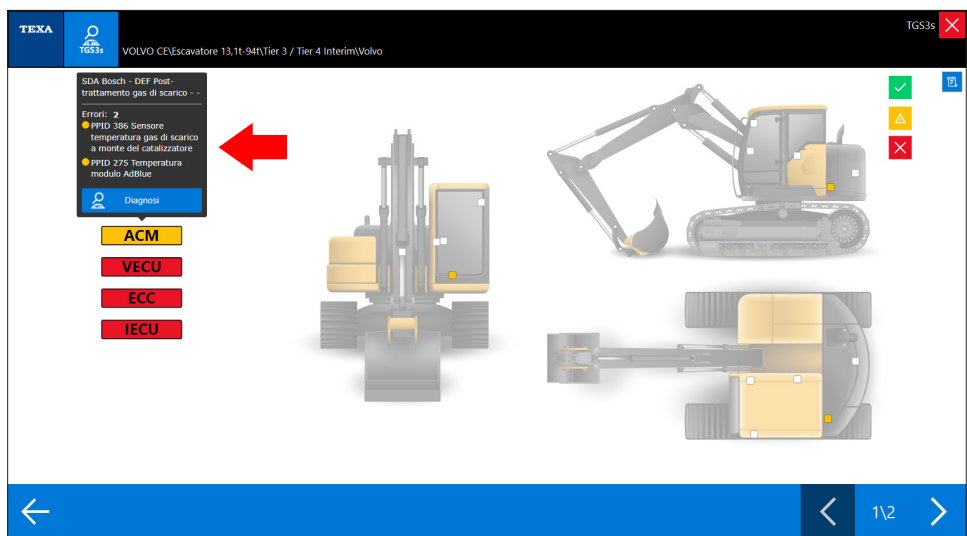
TEXA
TGS3s
VOLVO CE\Escavatore 13,1t-94t\Tier 3 / Tier 4 Interim\Volvo
TGS3s

SDA Bosch - DEF Post-trattamento gas di scarico - -

Errori: 2
PPID 386 Sensore temperatura gas di scarico a monte del catalizzatore
PPID 275 Temperatura modulo AdBlue

Diagnosi

ACM
VECU
ECC
IECU

1\2